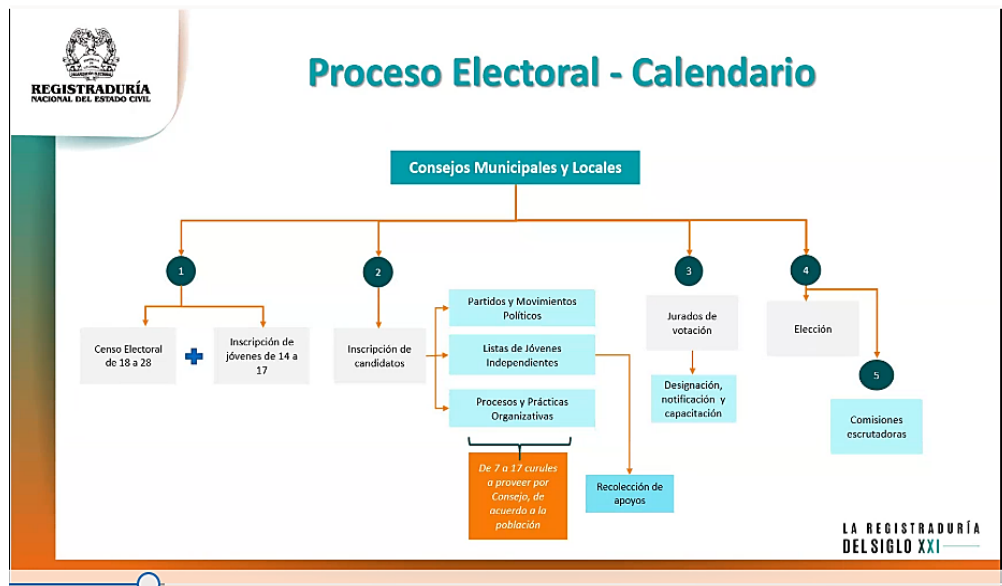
REGISTRADURÍA
NACIONAL DEL ESTADO CIVIL

Proceso Electoral - Calendario

Consejos Municipales y Locales

1

Censo Electoral de 18 a 28

Inscripción de jóvenes de 14 a 17

2

Inscripción de candidatos

Partidos y Movimientos Políticos

Listas de Jóvenes Independientes

Procesos y Prácticas Organizativas

De 7 a 17 curules a proveer por Consejo, de acuerdo a la población

Recolección de apoyos

3

Jurados de votación

Designación, notificación y capacitación

4

Elección

5

Comisiones escrutadoras

LA REGISTRADURÍA
DEL SIGLO XXI